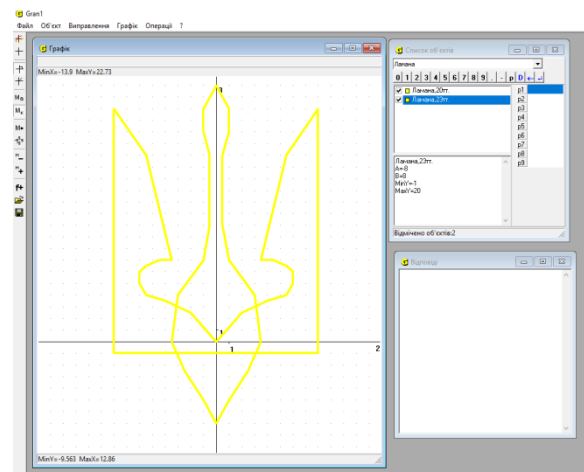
Gran1

Файл Об'єкт Виправлення Графік Операції ?

Графік

MinX=-13.9 MaxX=22.73

1

1

1

2

MinY=-9.563 MaxY=12.86

Список об'єктів

Ламана

0 1 2 3 4 5 6 7 8 9 . - p D

Ламана,20тт.

Ламана,23тт.

p1
p2
p3
p4
p5
p6
p7
p8
p9

Ламана,23тт.
A=-8
B=8
MinY=-1
MaxY=20

Відмічено об'єктів:2

Відповідь